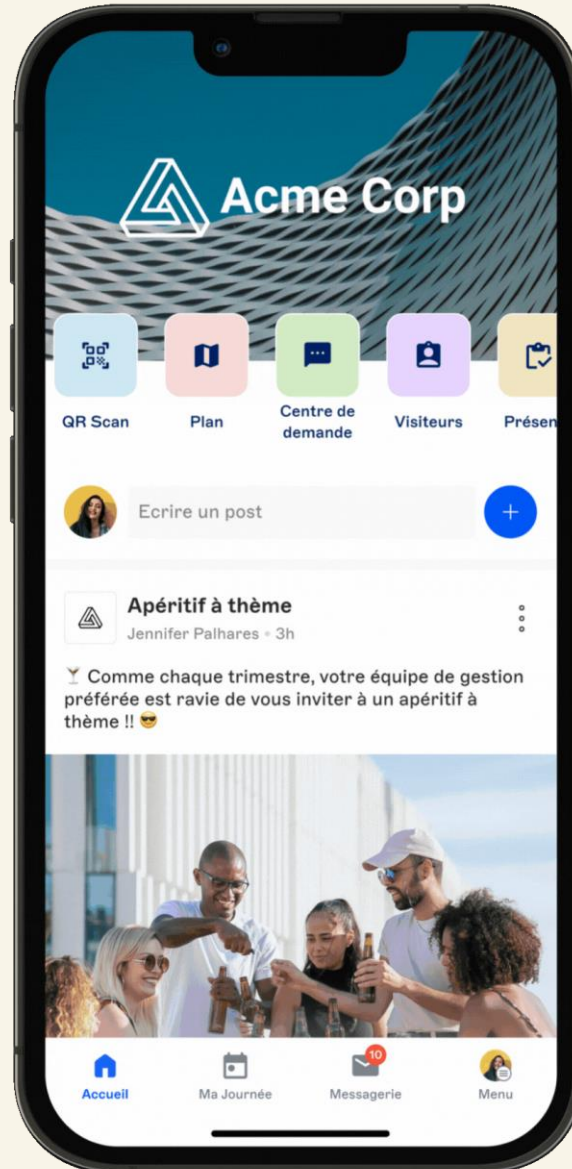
Acme Corp

QR Scan
Plan
Centre de demande
Visiteurs
Présen

Ecrire un post
+

Apéritif à thème
Jennifer Palhares • 3h

🍸 Comme chaque trimestre, votre équipe de gestion préférée est ravie de vous inviter à un apéritif à thème !! 😎

Accueil
Ma Journée
10
Messagerie
Menu